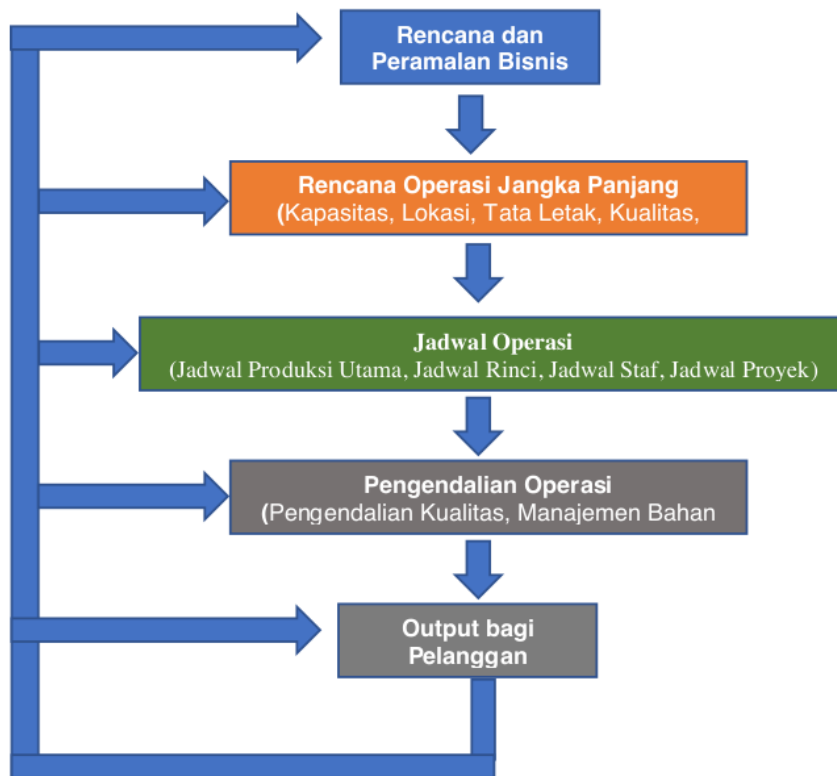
Rencana dan Peramalan Bisnis

Rencana Operasi Jangka Panjang
(Kapasitas, Lokasi, Tata Letak, Kualitas,

Jadwal Operasi
(Jadwal Produksi Utama, Jadwal Rinci, Jadwal Staf, Jadwal Proyek)

Pengendalian Operasi
(Pengendalian Kualitas, Manajemen Bahan

Output bagi Pelanggan